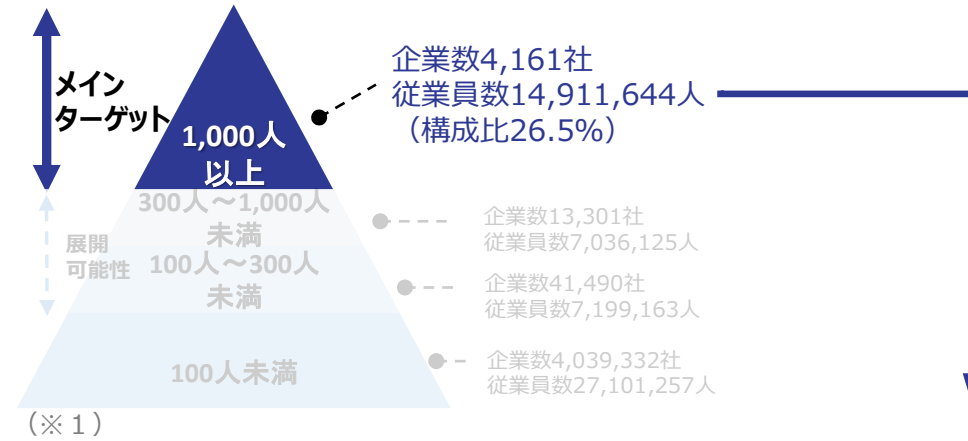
メイン
ターゲット

1,000人
以上

企業数4,161社
従業員数14,911,644人
（構成比26.5%）

展開
可能性

300人～1,000人
未満

企業数13,301社
従業員数7,036,125人

100人～300人
未満

企業数41,490社
従業員数7,199,163人

100人未満

企業数4,039,332社
従業員数27,101,257人

（※１）